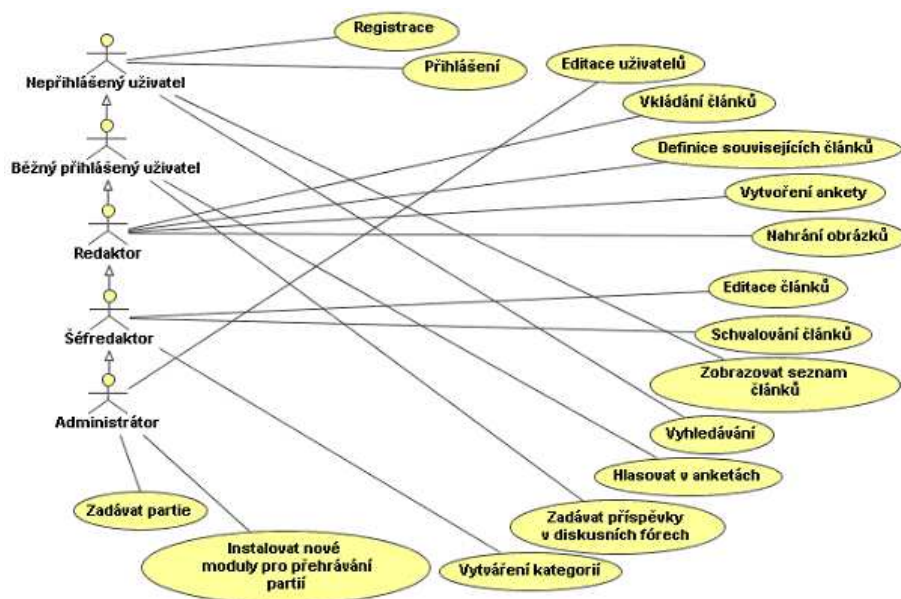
Registrace

Nepřihlášený uživatel

Přihlášení

Editace uživatelů

Vkládání článků

Běžný přihlášený uživatel

Definice souvisejících článků

Vytvoření ankety

Redaktor

Nahrání obrázků

Editace článků

Šéfredaktor

Schvalování článků

Zobrazovat seznam článků

Administrátor

Vyhledávání

Hlasovat v anketách

Zadávat partie

Zadávat příspěvky v diskusních fórech

Instalovat nové moduly pro přehrávání partií

Vytváření kategorií